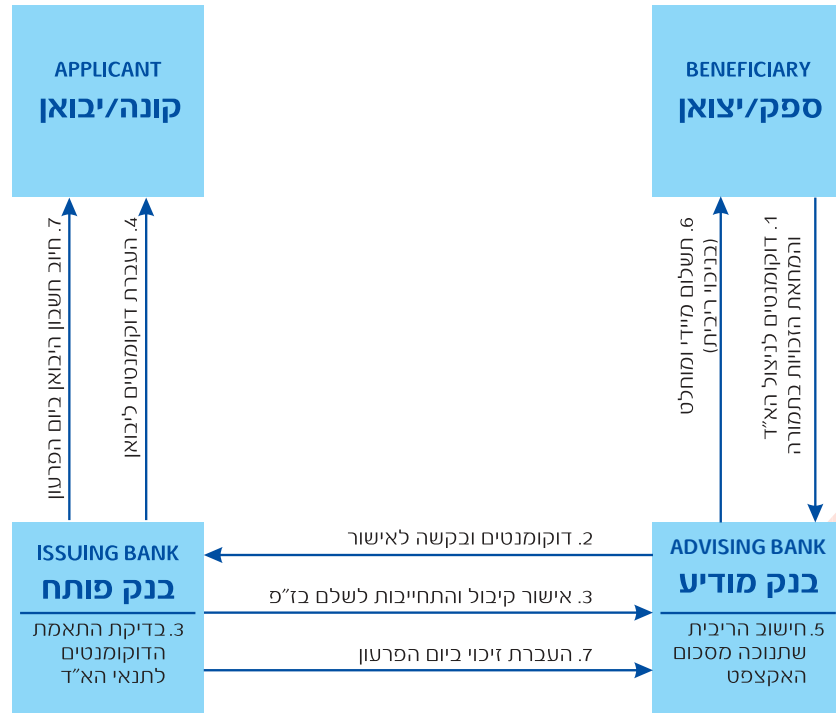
APPLICANT
קונה/יבואן

BENEFICIARY
ספק/יצואן

7. חיוב חשבון היבואן ביום הפרעון

4. העברת דוקומנטים ליבואן

6. תשלום מיידי ומוחלט (בניכוי ריבית)

1. דוקומנטים לניצול הא"ד והמחאת הזכויות בתמורה

ISSUING BANK
בנק פותח

3. בדיקת התאמת הדוקומנטים לתנאי הא"ד

2. דוקומנטים ובקשה לאישור

3. אישור קיבול והתחייבות לשלם בז"פ

7. העברת זיכוי ביום הפרעון

ADVISING BANK
בנק מודיע

5. חישוב הריבית שתנוכה מסכום האקצפט